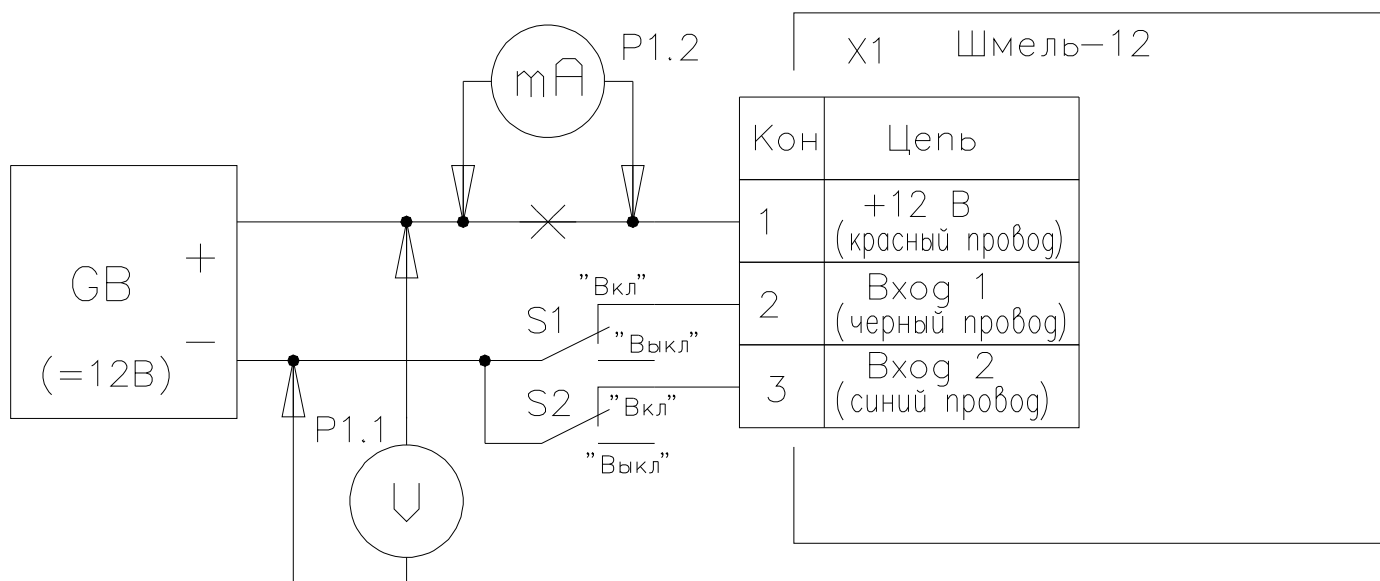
P1.2

mA

X1 Шмель–12

| Кон | Цепь |
|---|---|
| 1 | +12 В (красный провод) |
| 2 | Вход 1 (черный провод) |
| 3 | Вход 2 (синий провод) |

GB

+

–

(=12В)

"Вкл"

S1

"Выкл"

S2

"Вкл"

"Выкл"

P1.1

V